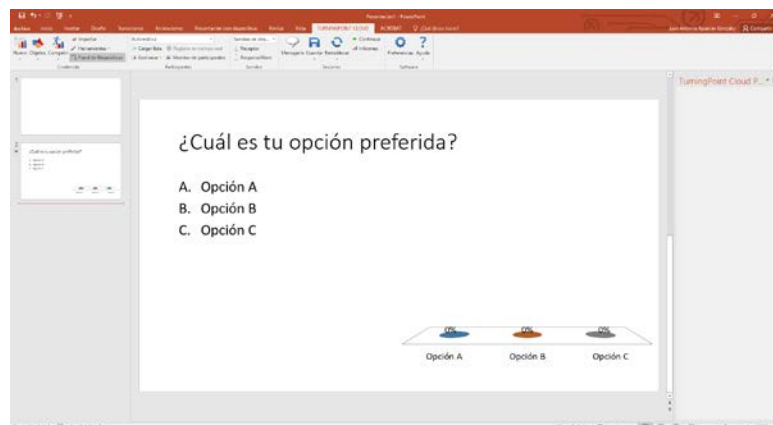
Presentación1 - PowerPoint

Archivo Inicio Insertar Diseño Transiciones Animaciones Presentación con diapositivas Revisar Vista TURNINGPOINT CLOUD ACROBAT ¿Qué desea hacer?

Nuevo Objetos Compartir Contenido Cargar lista Participantes Sondeo Sesiones Mensajero Guardar Resultados Informes Preferencias Ayuda Software

TurningPoint Cloud P...

¿Cuál es tu opción preferida?

A. Opción A
B. Opción B
C. Opción C

0%
0%
0%

Opción A
Opción B
Opción C